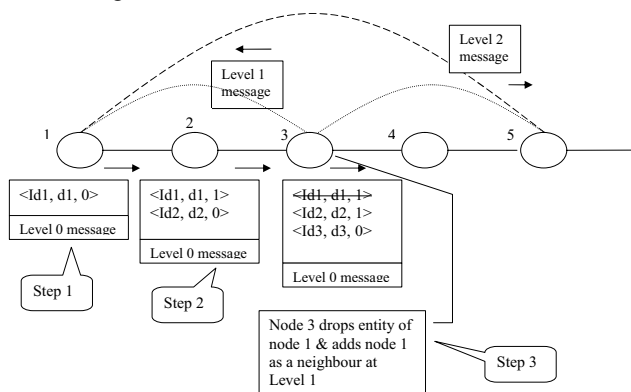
Level 2 message

Level 1 message

1

2

3

4

5

<Id1, d1, 0>

Level 0 message

<Id1, d1, 1>
<Id2, d2, 0>

Level 0 message

~~<Id1, d1, 1>~~
<Id2, d2, 1>
<Id3, d3, 0>

Level 0 message

Step 1

Step 2

Node 3 drops entity of node 1 & adds node 1 as a neighbour at Level 1

Step 3